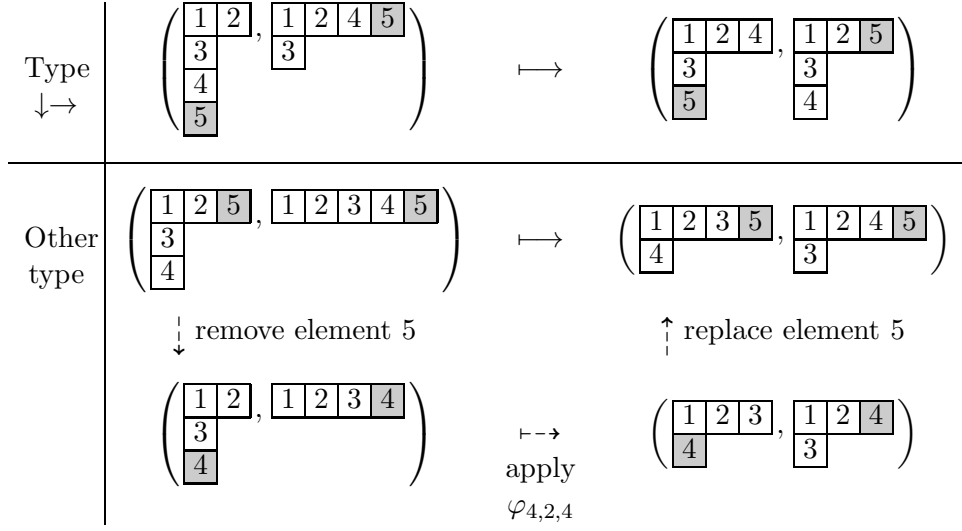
Type $\downarrow\rightarrow$

$\left(\begin{array}{l}1\ 2\\3\\4\\5\end{array}, \begin{array}{l}1\ 2\ 4\ 5\\3\end{array}\right) \longmapsto \left(\begin{array}{l}1\ 2\ 4\\3\\5\end{array}, \begin{array}{l}1\ 2\ 5\\3\\4\end{array}\right)$

Other type

$\left(\begin{array}{l}1\ 2\ 5\\3\\4\end{array}, \begin{array}{l}1\ 2\ 3\ 4\ 5\end{array}\right) \longmapsto \left(\begin{array}{l}1\ 2\ 3\ 5\\4\end{array}, \begin{array}{l}1\ 2\ 4\ 5\\3\end{array}\right)$

remove element 5

replace element 5

$\left(\begin{array}{l}1\ 2\\3\\4\end{array}, \begin{array}{l}1\ 2\ 3\ 4\end{array}\right)$ apply $\varphi_{4,2,4}$ $\left(\begin{array}{l}1\ 2\ 3\\4\end{array}, \begin{array}{l}1\ 2\ 4\\3\end{array}\right)$